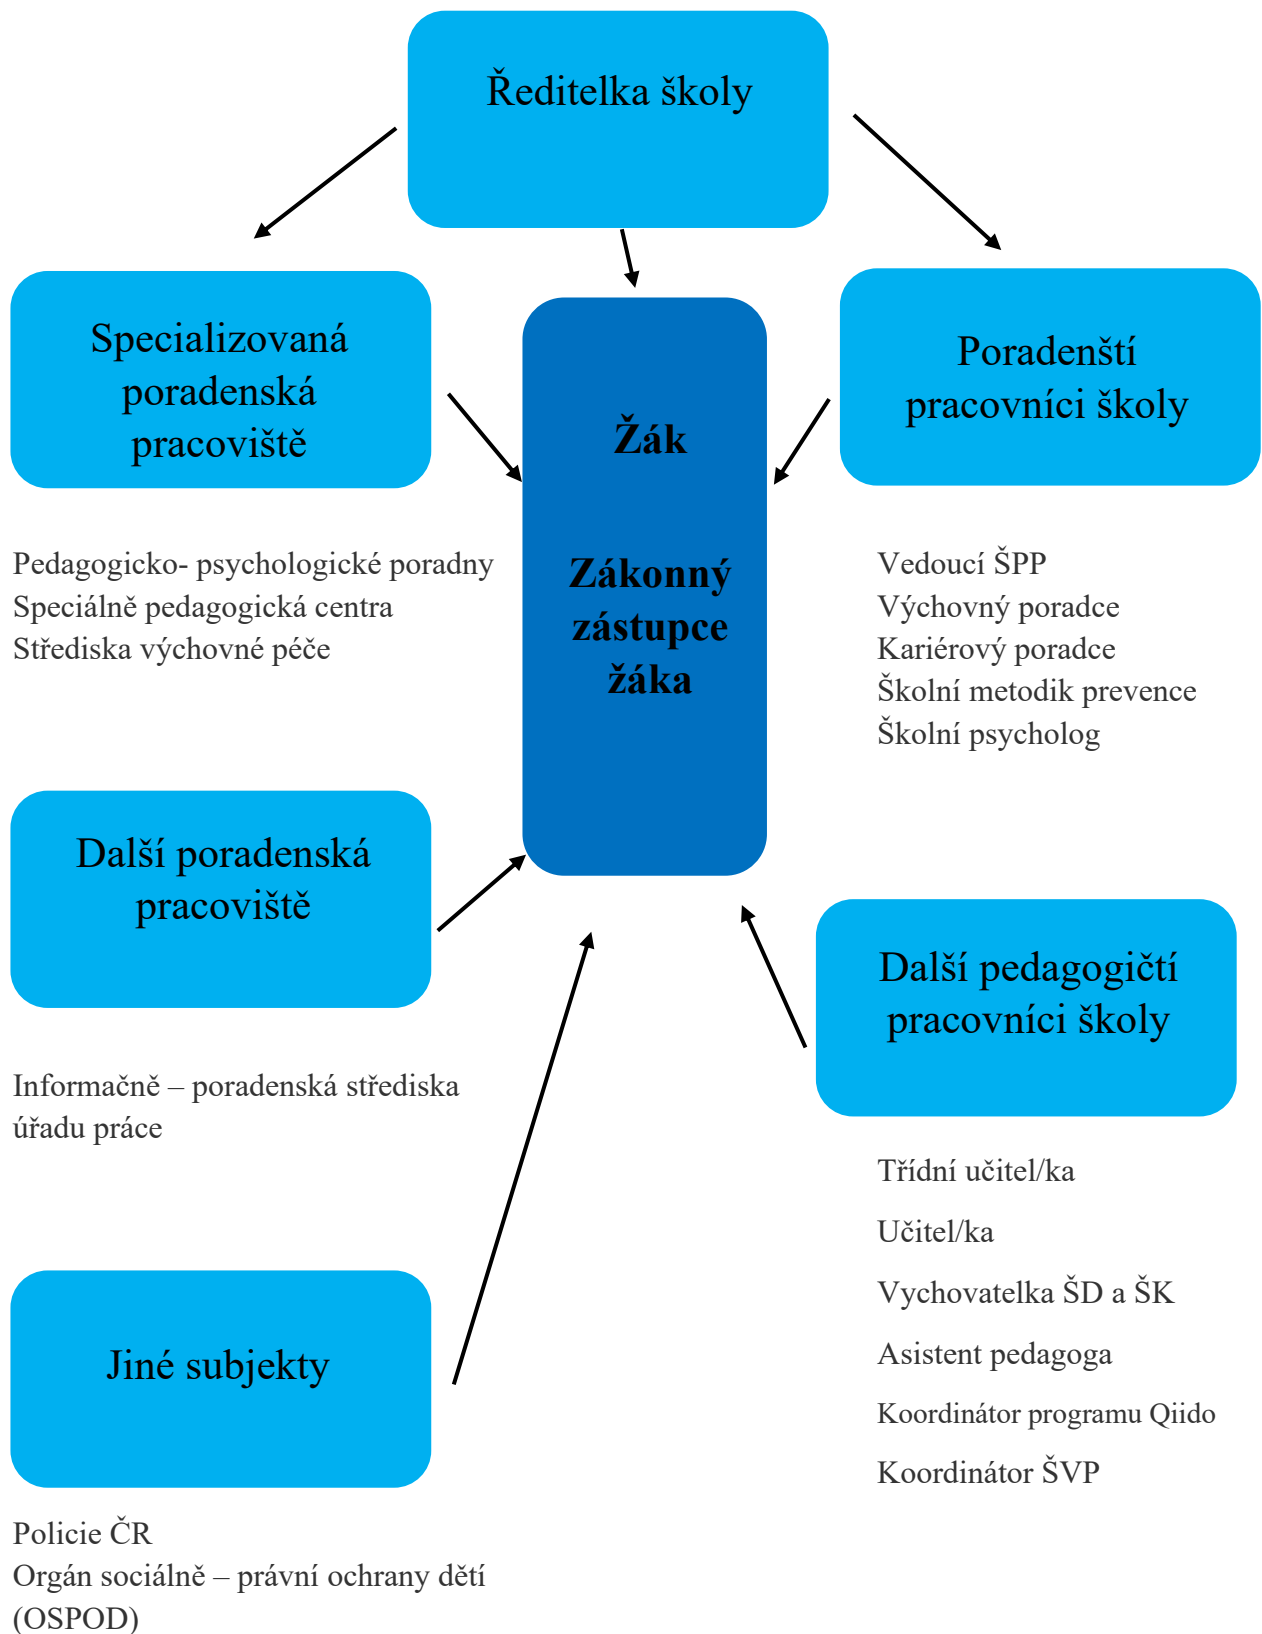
Ředitelka školy

Specializovaná poradenská pracoviště

Žák

Zákonný zástupce žáka

Poradenští pracovníci školy

Pedagogicko- psychologické poradny
Speciálně pedagogická centra
Střediska výchovné péče

Vedoucí ŠPP
Výchovný poradce
Kariérový poradce
Školní metodik prevence
Školní psycholog

Další poradenská pracoviště

Další pedagogičtí pracovníci školy

Informačně – poradenská střediska úřadu práce

Třídní učitel/ka

Učitel/ka

Vychovatelka ŠD a ŠK

Asistent pedagoga

Koordinátor programu Qiido

Koordinátor ŠVP

Jiné subjekty

Policie ČR
Orgán sociálně – právní ochrany dětí (OSPOD)